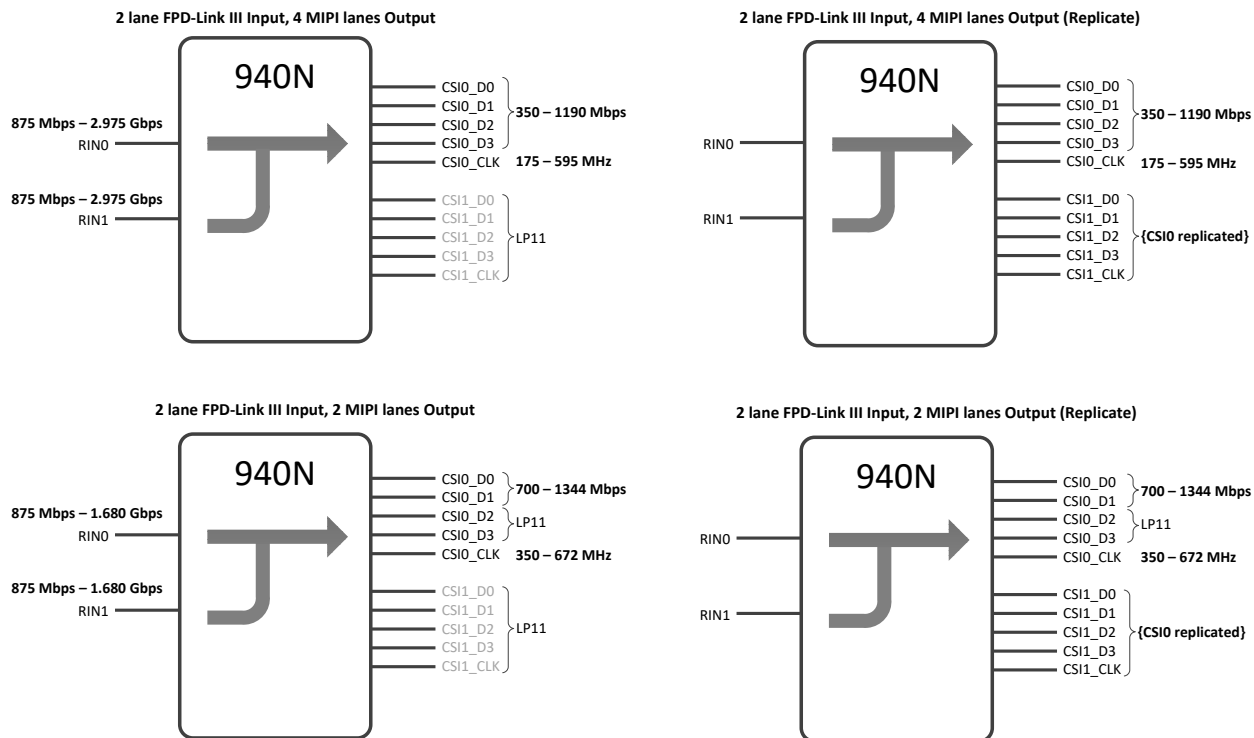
2 lane FPD-Link III Input, 4 MIPI lanes Output

940N

875 Mbps – 2.975 Gbps
RIN0

875 Mbps – 2.975 Gbps
RIN1

CSI0_D0
CSI0_D1
CSI0_D2
CSI0_D3
350 – 1190 Mbps
CSI0_CLK 175 – 595 MHz

CSI1_D0
CSI1_D1
CSI1_D2
CSI1_D3
CSI1_CLK
LP11

2 lane FPD-Link III Input, 4 MIPI lanes Output (Replicate)

940N

RIN0

RIN1

CSI0_D0
CSI0_D1
CSI0_D2
CSI0_D3
350 – 1190 Mbps
CSI0_CLK 175 – 595 MHz

CSI1_D0
CSI1_D1
CSI1_D2
CSI1_D3
CSI1_CLK
{CSI0 replicated}

2 lane FPD-Link III Input, 2 MIPI lanes Output

940N

875 Mbps – 1.680 Gbps
RIN0

875 Mbps – 1.680 Gbps
RIN1

CSI0_D0
CSI0_D1
700 – 1344 Mbps
CSI0_D2
CSI0_D3
LP11
CSI0_CLK 350 – 672 MHz

CSI1_D0
CSI1_D1
CSI1_D2
CSI1_D3
CSI1_CLK
LP11

2 lane FPD-Link III Input, 2 MIPI lanes Output (Replicate)

940N

RIN0

RIN1

CSI0_D0
CSI0_D1
700 – 1344 Mbps
CSI0_D2
CSI0_D3
LP11
CSI0_CLK 350 – 672 MHz

CSI1_D0
CSI1_D1
CSI1_D2
CSI1_D3
CSI1_CLK
{CSI0 replicated}